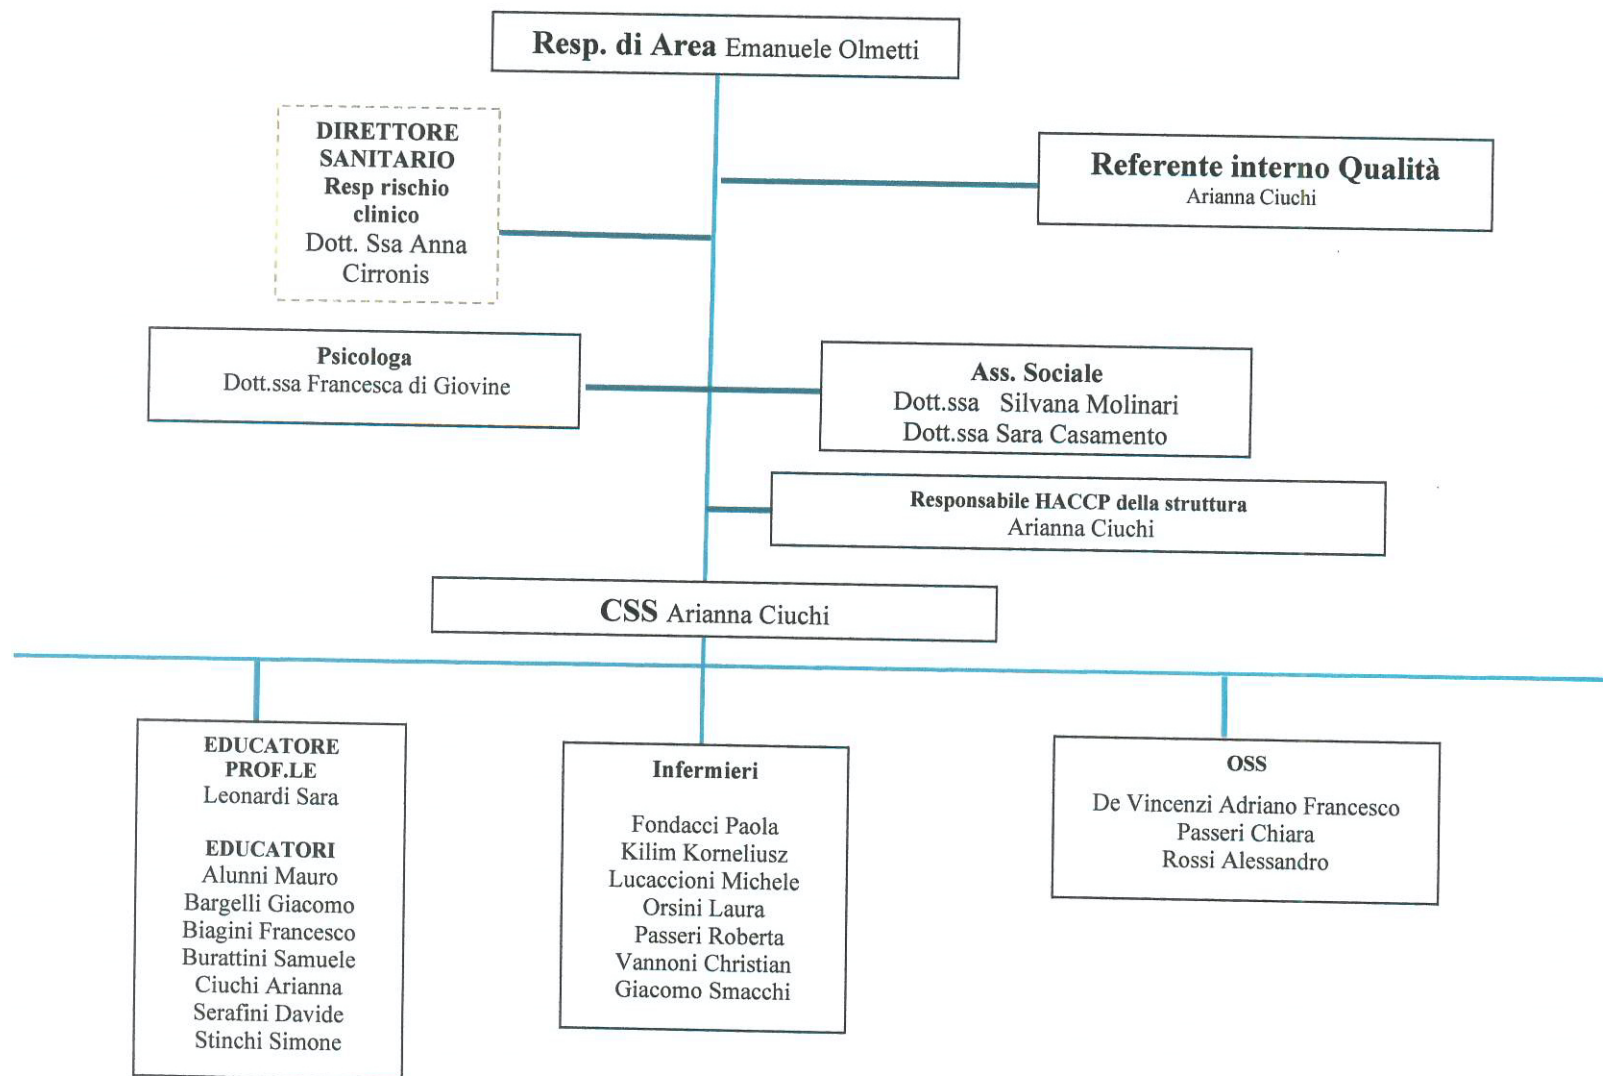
Resp. di Area Emanuele Olmetti

DIRETTORE SANITARIO
Resp rischio clinico
Dott. Ssa Anna Cirronis

Referente interno Qualità
Arianna Ciuchi

Psicologa
Dott.ssa Francesca di Giovine

Ass. Sociale
Dott.ssa Silvana Molinari
Dott.ssa Sara Casamento

Responsabile HACCP della struttura
Arianna Ciuchi

CSS Arianna Ciuchi

EDUCATORE PROF.LE
Leonardi Sara

EDUCATORI
Alunni Mauro
Bargelli Giacomo
Biagini Francesco
Burattini Samuele
Ciuchi Arianna
Serafini Davide
Stinchi Simone

Infermieri

Fondacci Paola
Kilim Korneliusz
Lucaccioni Michele
Orsini Laura
Passeri Roberta
Vannoni Christian
Giacomo Smacchi

OSS

De Vincenzi Adriano Francesco
Passeri Chiara
Rossi Alessandro